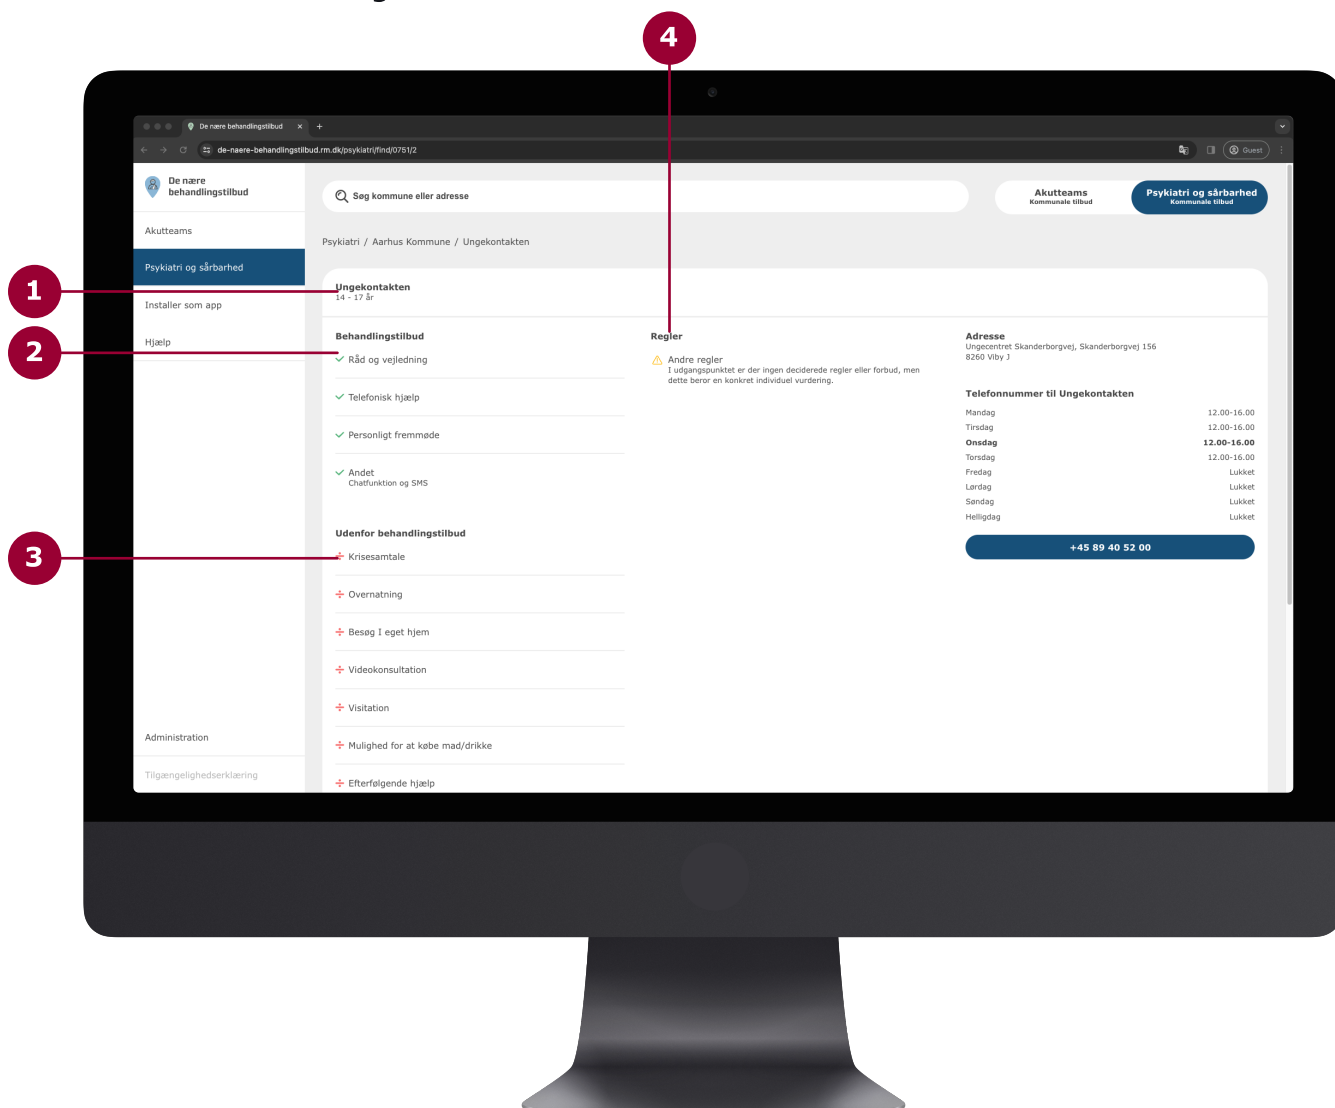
4

De nære behandlingstilbud ×
de-naere-behandlingstilbud.rm.dk/psykiatri/find/0751/2
Guest

De nære behandlingstilbud

Akutteams

Psykiatri og sårbarhed

Installer som app

Hjælp

Administration

Tilgængelighedserklæring

Søg kommune eller adresse

Akutteams
Kommunale tilbud

Psykiatri og sårbarhed
Kommunale tilbud

Psykiatri / Aarhus Kommune / Ungekontakten

1

Ungekontakten
14 - 17 år

2

Behandlingstilbud

Råd og vejledning

Telefonisk hjælp

Personligt fremmøde

Andet
Chatfunktion og SMS

3

Udenfor behandlingstilbud

Krisesamtale

Overnatning

Besøg I eget hjem

Videokonsultation

Visitation

Mulighed for at købe mad/drikke

Efterfølgende hjælp

Regler

Andre regler
I udgangspunktet er der ingen deciderede regler eller forbud, men dette beror en konkret individuel vurdering.

Adresse
Ungecentret Skanderborgvej, Skanderborgvej 156
8260 Viby J

Telefonnummer til Ungekontakten

| | |
|---|---|
| Mandag | 12.00-16.00 |
| Tirsdag | 12.00-16.00 |
| Onsdag | 12.00-16.00 |
| Torsdag | 12.00-16.00 |
| Fredag | Lukket |
| Lørdag | Lukket |
| Søndag | Lukket |
| Helligdag | Lukket |

+45 89 40 52 00